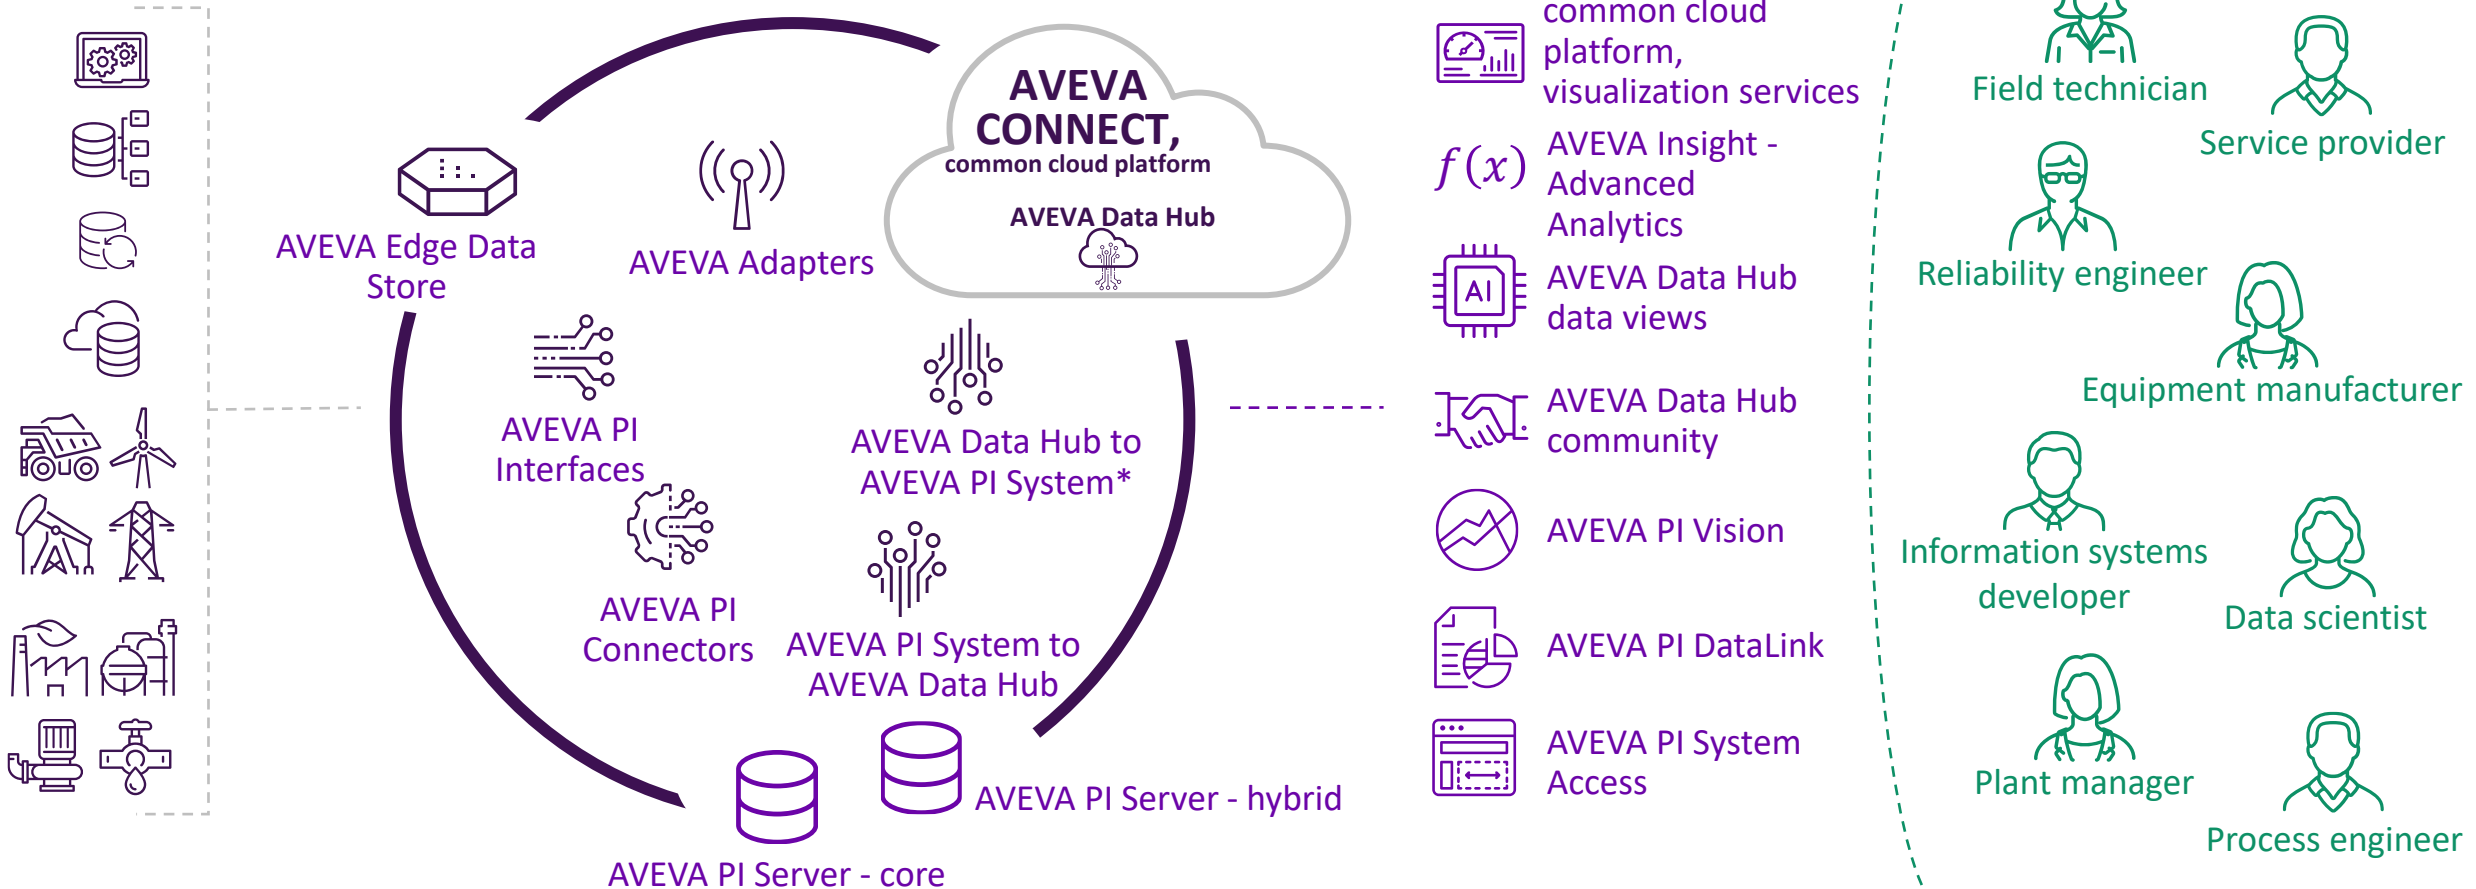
AVEVA CONNECT, common cloud platform

AVEVA Data Hub

AVEVA Edge Data Store

AVEVA Adapters

AVEVA PI Interfaces

AVEVA Data Hub to AVEVA PI System*

AVEVA PI Connectors

AVEVA PI System to AVEVA Data Hub

AVEVA PI Server - hybrid

AVEVA PI Server - core

common cloud platform, visualization services

$f(x)$

AVEVA Insight - Advanced Analytics

AI

AVEVA Data Hub data views

AVEVA Data Hub community

AVEVA PI Vision

AVEVA PI DataLink

AVEVA PI System Access

Field technician

Service provider

Reliability engineer

Equipment manufacturer

Information systems developer

Data scientist

Plant manager

Process engineer